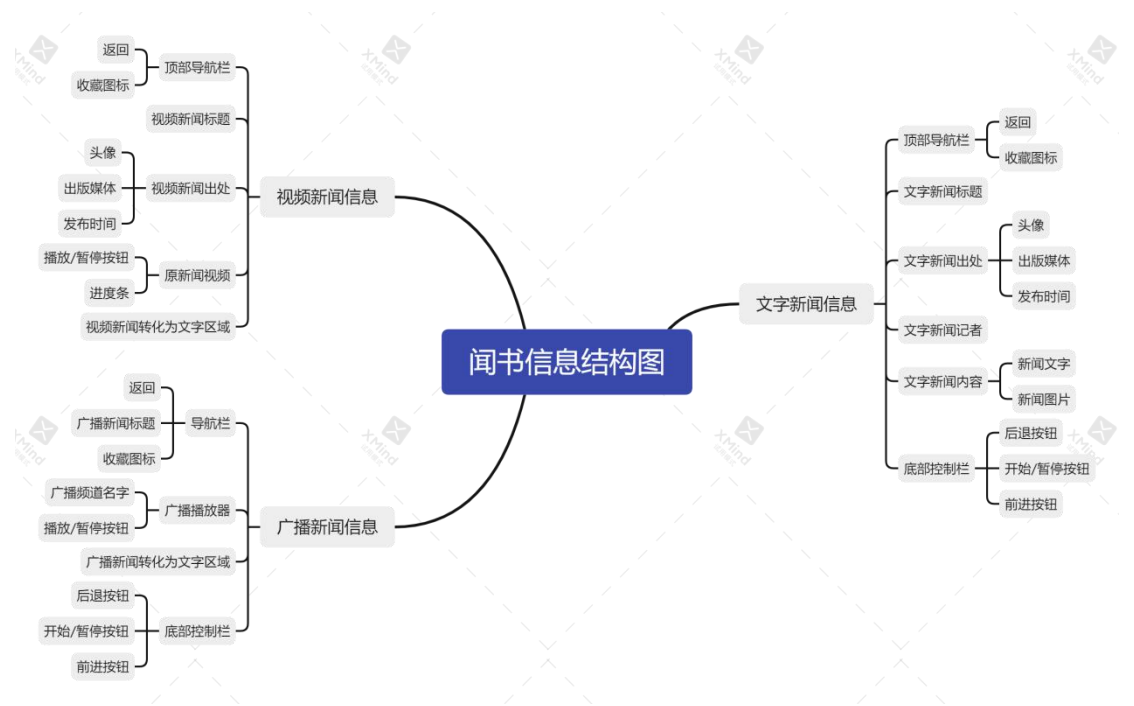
闻书信息结构图

视频新闻信息
顶部导航栏
返回
收藏图标
视频新闻标题
视频新闻出处
头像
出版媒体
发布时间
原新闻视频
播放/暂停按钮
进度条
视频新闻转化为文字区域

广播新闻信息
导航栏
返回
广播新闻标题
收藏图标
广播播放器
广播频道名字
播放/暂停按钮
广播新闻转化为文字区域
底部控制栏
后退按钮
开始/暂停按钮
前进按钮

文字新闻信息
顶部导航栏
返回
收藏图标
文字新闻标题
文字新闻出处
头像
出版媒体
发布时间
文字新闻记者
文字新闻内容
新闻文字
新闻图片
底部控制栏
后退按钮
开始/暂停按钮
前进按钮

XMind